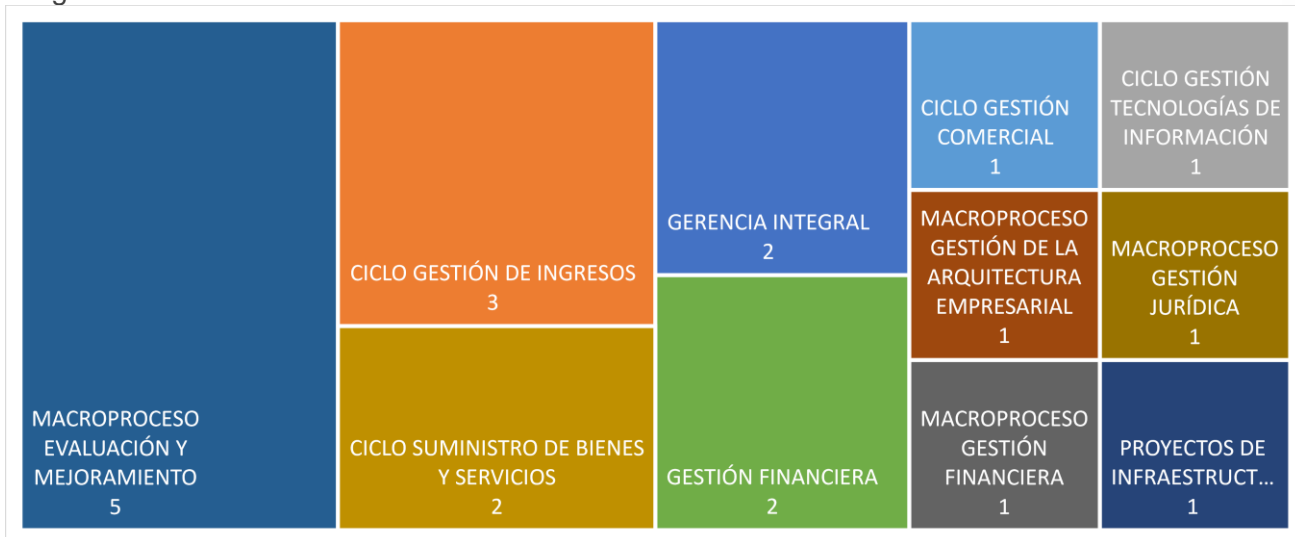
MACROPROCESO EVALUACIÓN Y MEJORAMIENTO
5

CICLO GESTIÓN DE INGRESOS
3

CICLO SUMINISTRO DE BIENES Y SERVICIOS
2

GERENCIA INTEGRAL
2

GESTIÓN FINANCIERA
2

CICLO GESTIÓN COMERCIAL
1

CICLO GESTIÓN TECNOLOGÍAS DE INFORMACIÓN
1

MACROPROCESO GESTIÓN DE LA ARQUITECTURA EMPRESARIAL
1

MACROPROCESO GESTIÓN JURÍDICA
1

MACROPROCESO GESTIÓN FINANCIERA
1

PROYECTOS DE INFRAESTRUCT...
1